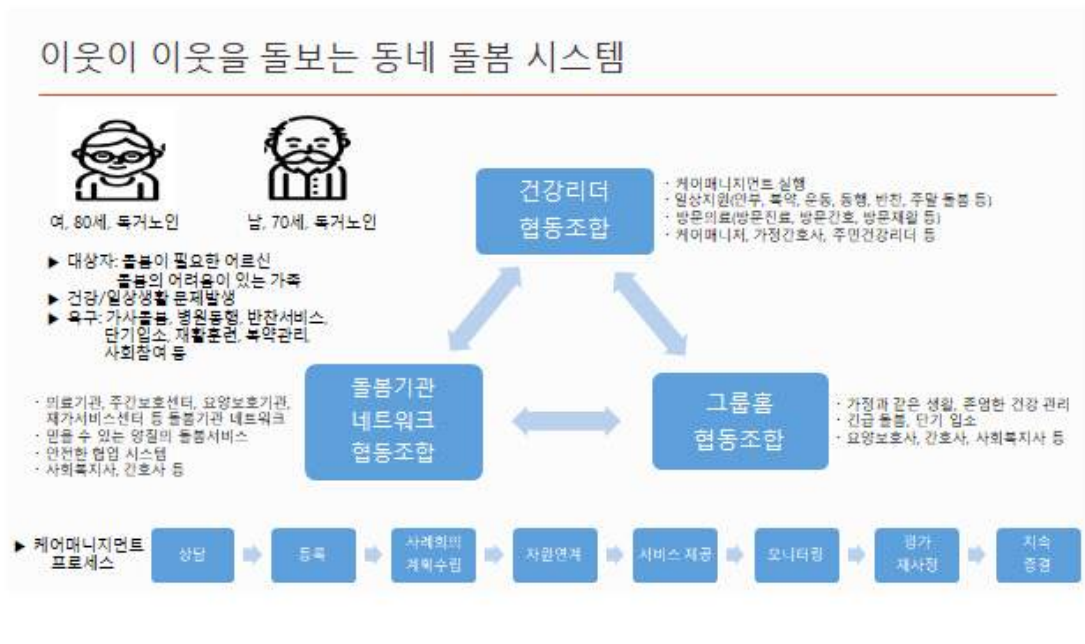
이웃이 이웃을 돌보는 동네 돌봄 시스템

여, 80세, 독거노인

남, 70세, 독거노인

▶ 대상자: 돌봄이 필요한 어르신
돌봄의 어려움이 있는 가족
▶ 건강/일상생활 문제발생
▶ 욕구: 가사돌봄, 병원동행, 반찬서비스, 단기입소, 재활훈련, 복약관리, 사회참여 등

건강리더 협동조합

· 케어매니지먼트 실행
· 일상지원(안부, 복약, 운동, 동행, 반찬, 주말 돌봄 등)
· 방문의료(방문진료, 방문간호, 방문재활 등)
· 케어매니저, 가정간호사, 주민건강리더 등

돌봄기관 네트워크 협동조합

· 의료기관, 주간보호센터, 요양보호기관, 재가서비스센터 등 돌봄기관 네트워크
· 믿을 수 있는 양질의 돌봄서비스
· 안전한 협업 시스템
· 사회복지사, 간호사 등

그룹홈 협동조합

· 가정과 같은 생활, 존엄한 건강 관리
· 긴급 돌봄, 단기 입소
· 요양보호사, 간호사, 사회복지사 등

▶ 케어매니지먼트 프로세스

상담 → 등록 → 사례회의 계획수립 → 자원연계 → 서비스 제공 → 모니터링 → 평가 재사정 → 지속 종결